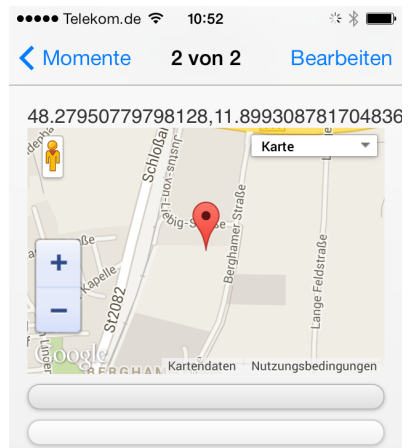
●●●●● Telekom.de 10:52

Momente 2 von 2 Bearbeiten

48.27950779798128,11.8993087817048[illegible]

Karte

Schloßal

Justus-von-Liebig-Straße

Berghamer Straße

Lange Feldstraße

St2082

Kapelle

+

−

Google

BERGHAM

Kartendaten Nutzungsbedingungen